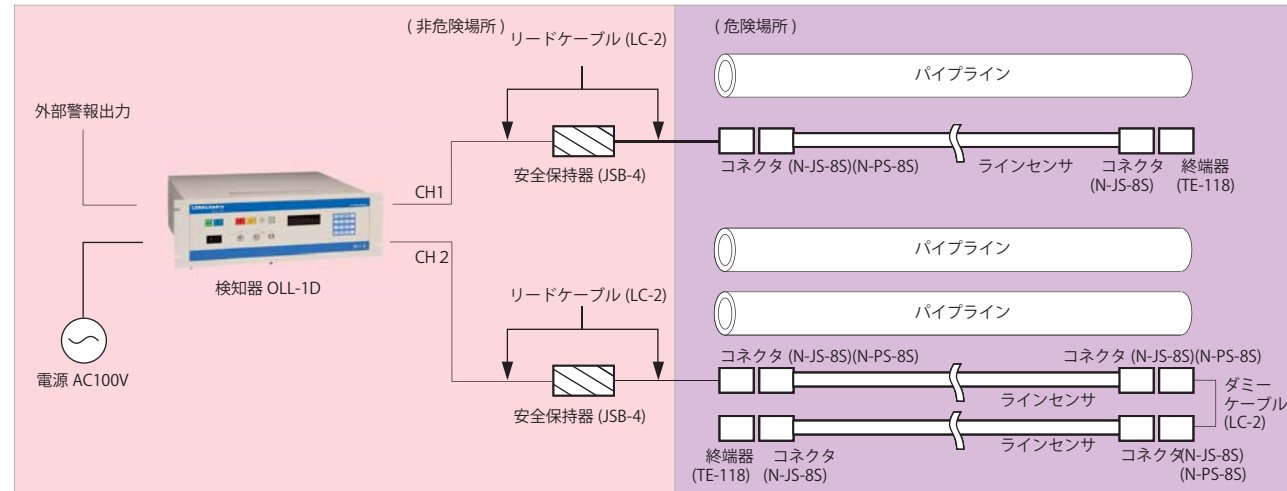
( 非危険場所 )
リードケーブル (LC-2)

( 危険場所 )

パイプライン

外部警報出力

CH1

安全保持器 (JSB-4)

コネクタ (N-JS-8S)(N-PS-8S)

ラインセンサ

コネクタ (N-JS-8S)

終端器 (TE-118)

パイプライン

CH 2

検知器 OLL-1D

リードケーブル (LC-2)

パイプライン

コネクタ (N-JS-8S)(N-PS-8S)

コネクタ (N-JS-8S)(N-PS-8S)

電源 AC100V

安全保持器 (JSB-4)

ラインセンサ

ダミーケーブル (LC-2)

ラインセンサ

終端器 (TE-118)

コネクタ (N-JS-8S)

コネクタ(N-JS-8S) (N-PS-8S)